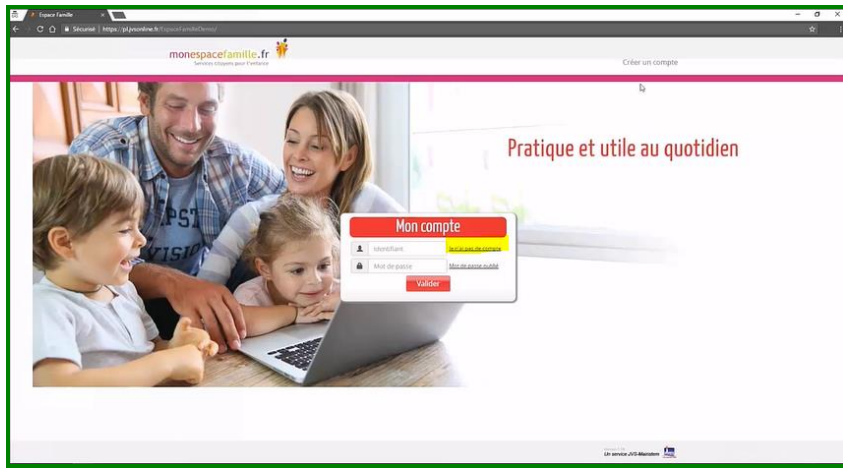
Espace Famille

Sécurisé | https://pl.jvsonline.fr/EspaceFamilleDemo/

monespacefamille.fr
Services citoyens pour l'enfance

Créer un compte

Pratique et utile au quotidien

Mon compte

Identifiant

Je n'ai pas de compte

Mot de passe

Mot de passe oublié

Valider

Un service JVS-Mairistem